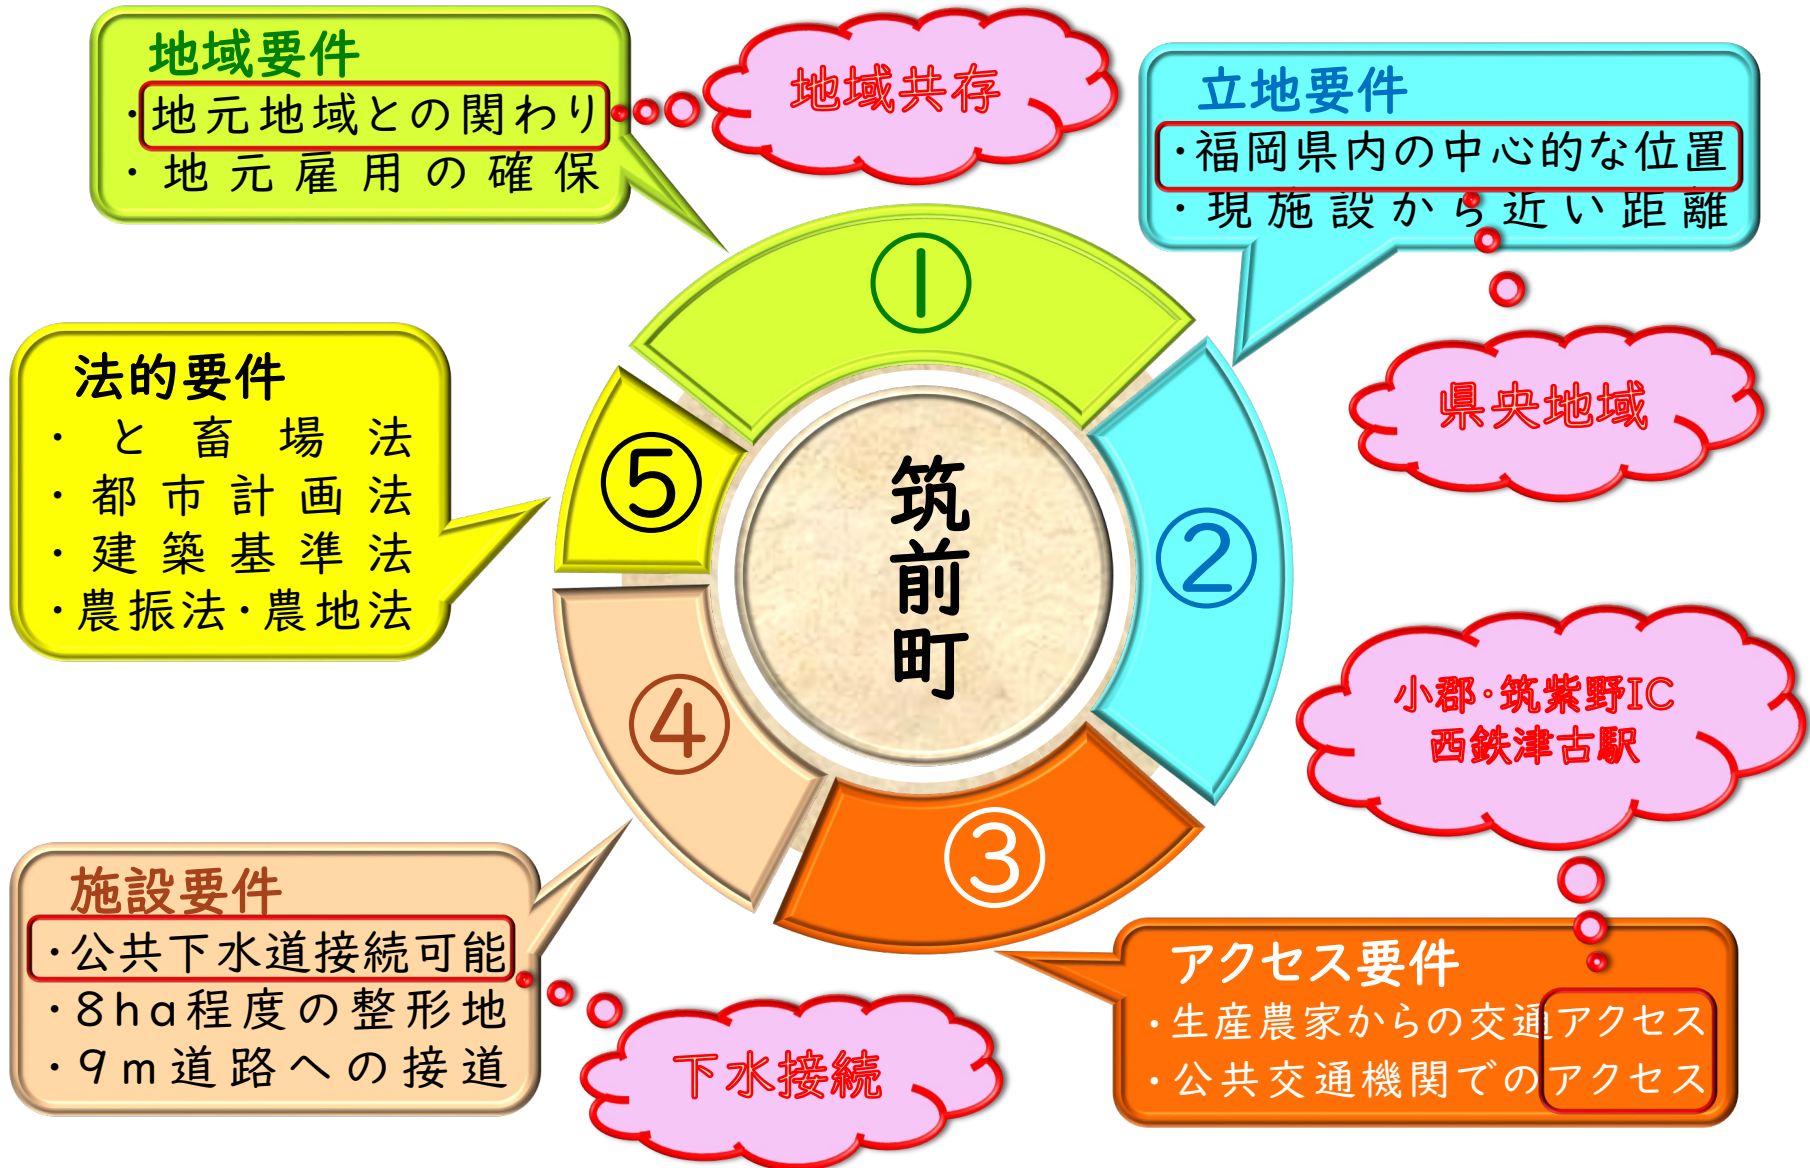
地域要件
・地元地域との関わり
・地元雇用の確保

地域共存

立地要件
・福岡県内の中心的な位置
・現施設から近い距離

県央地域

法的要件
・と畜場法
・都市計画法
・建築基準法
・農振法・農地法

①

⑤

筑前町

②

④

③

小郡・筑紫野IC
西鉄津古駅

施設要件
・公共下水道接続可能
・8ha程度の整形地
・9m道路への接道

下水接続

アクセス要件
・生産農家からの交通アクセス
・公共交通機関でのアクセス